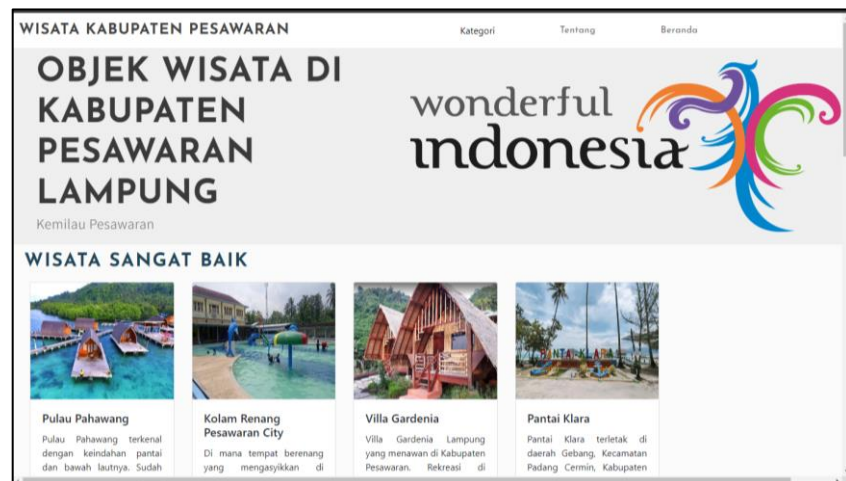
WISATA KABUPATEN PESAWARAN

Kategori Tentang Beranda

OBJEK WISATA DI KABUPATEN PESAWARAN LAMPUNG

Kemilau Pesawaran

wonderful indonesia

WISATA SANGAT BAIK

Pulau Pahawang

Pulau Pahawang terkenal dengan keindahan pantai dan bawah lautnya. Sudah

Kolam Renang Pesawaran City

Di mana tempat berenang yang mengasyikkan di

Villa Gardenia

Villa Gardenia Lampung yang menawan di Kabupaten Pesawaran. Rekreasi di

Pantai Klara

Pantai Klara terletak di daerah Gebang, Kecamatan Padang Cermin, Kabupaten